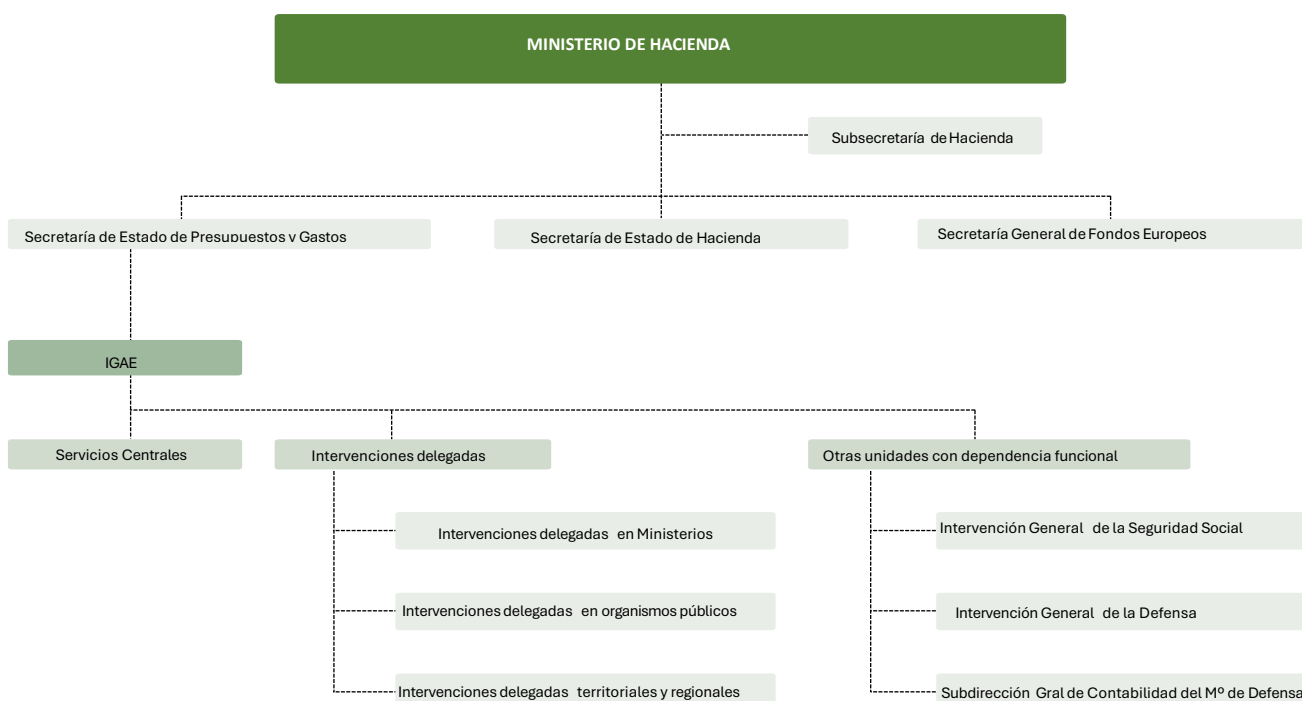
MINISTERIO DE HACIENDA

Subsecretaría de Hacienda

Secretaría de Estado de Presupuestos y Gastos

Secretaría de Estado de Hacienda

Secretaría General de Fondos Europeos

IGAE

Servicios Centrales

Intervenciones delegadas

Otras unidades con dependencia funcional

Intervenciones delegadas en Ministerios

Intervenciones delegadas en organismos públicos

Intervenciones delegadas territoriales y regionales

Intervención General de la Seguridad Social

Intervención General de la Defensa

Subdirección Gral de Contabilidad del Mº de Defensa